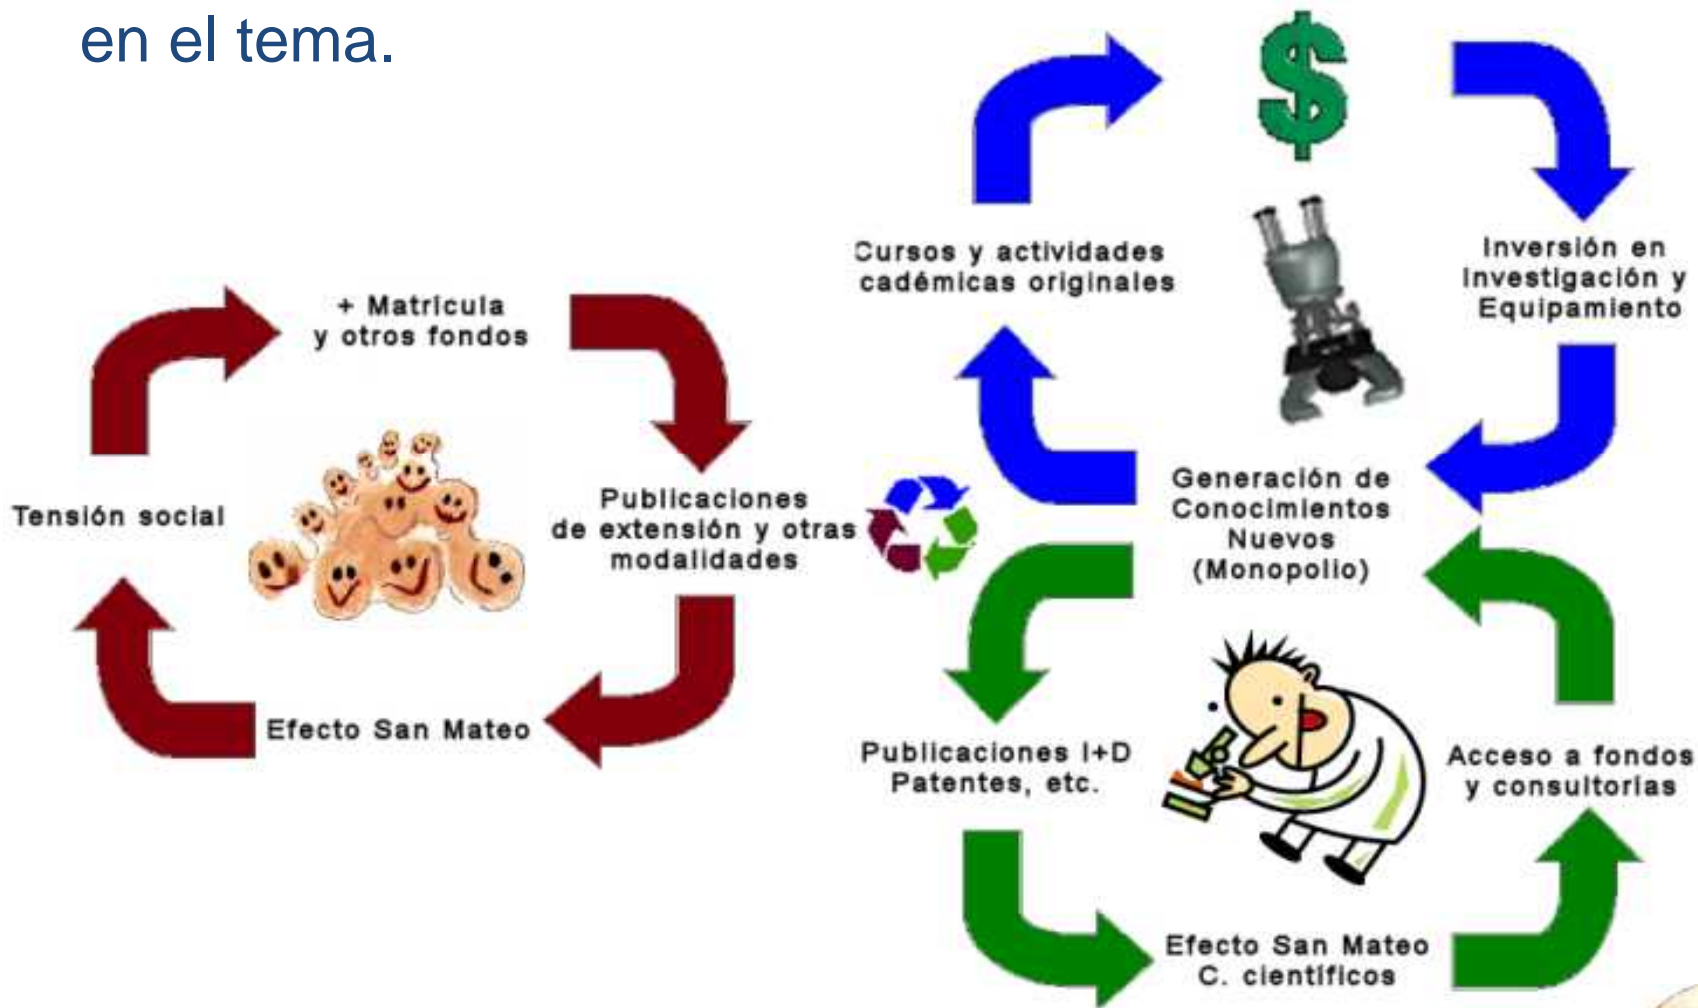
en el tema.

+ Matricula y otros fondos

Tensión social

Publicaciones de extensión y otras modalidades

Efecto San Mateo

$

Cursos y actividades cadémicas originales

Inversión en Investigación y Equipamiento

Generación de Conocimientos Nuevos (Monopolio)

Publicaciones I+D Patentes, etc.

Acceso a fondos y consultorias

Efecto San Mateo C. cientificos